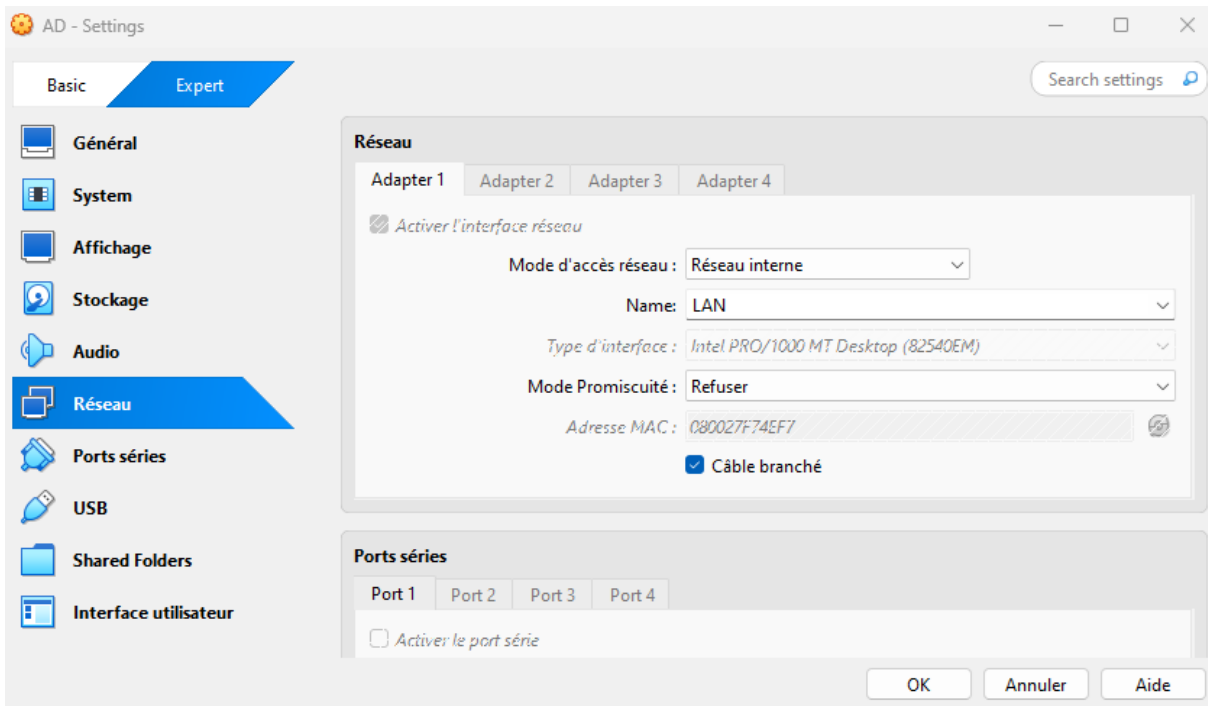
AD - Settings

Basic
Expert

Search settings

Général
System
Affichage
Stockage
Audio
Réseau
Ports séries
USB
Shared Folders
Interface utilisateur

Réseau

Adapter 1
Adapter 2
Adapter 3
Adapter 4

Activer l'interface réseau

Mode d'accès réseau : Réseau interne
Name: LAN
Type d'interface : Intel PRO/1000 MT Desktop (82540EM)
Mode Promiscuité : Refuser
Adresse MAC : 080027F74EF7
Câble branché

Ports séries

Port 1
Port 2
Port 3
Port 4

Activer le port série

OK
Annuler
Aide